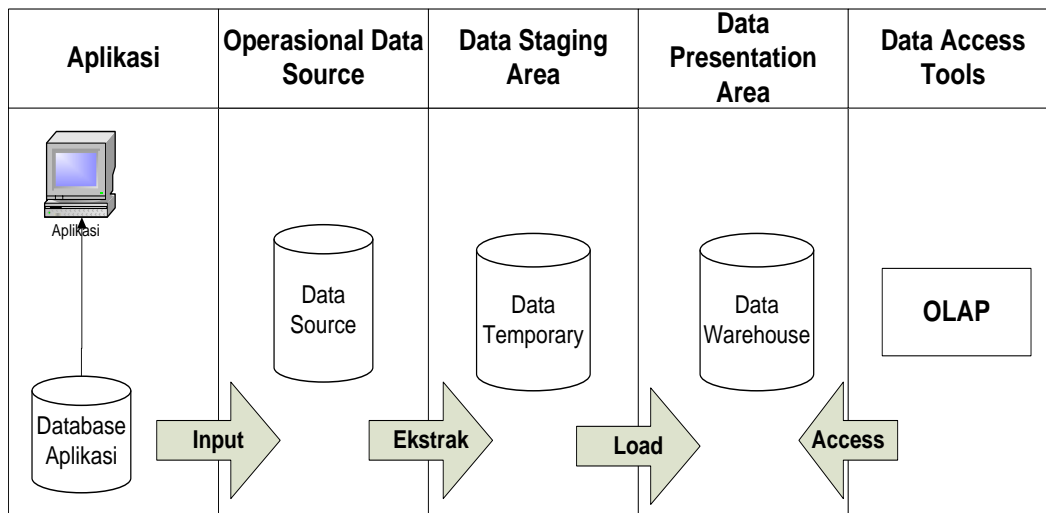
| Aplikasi | Operasional Data Source | Data Staging Area | Data Presentation Area | Data Access Tools |
|---|---|---|---|---|

Aplikasi

Data Source

Data Temporary

Data Warehouse

OLAP

Database Aplikasi

Input

Ekstrak

Load

Access